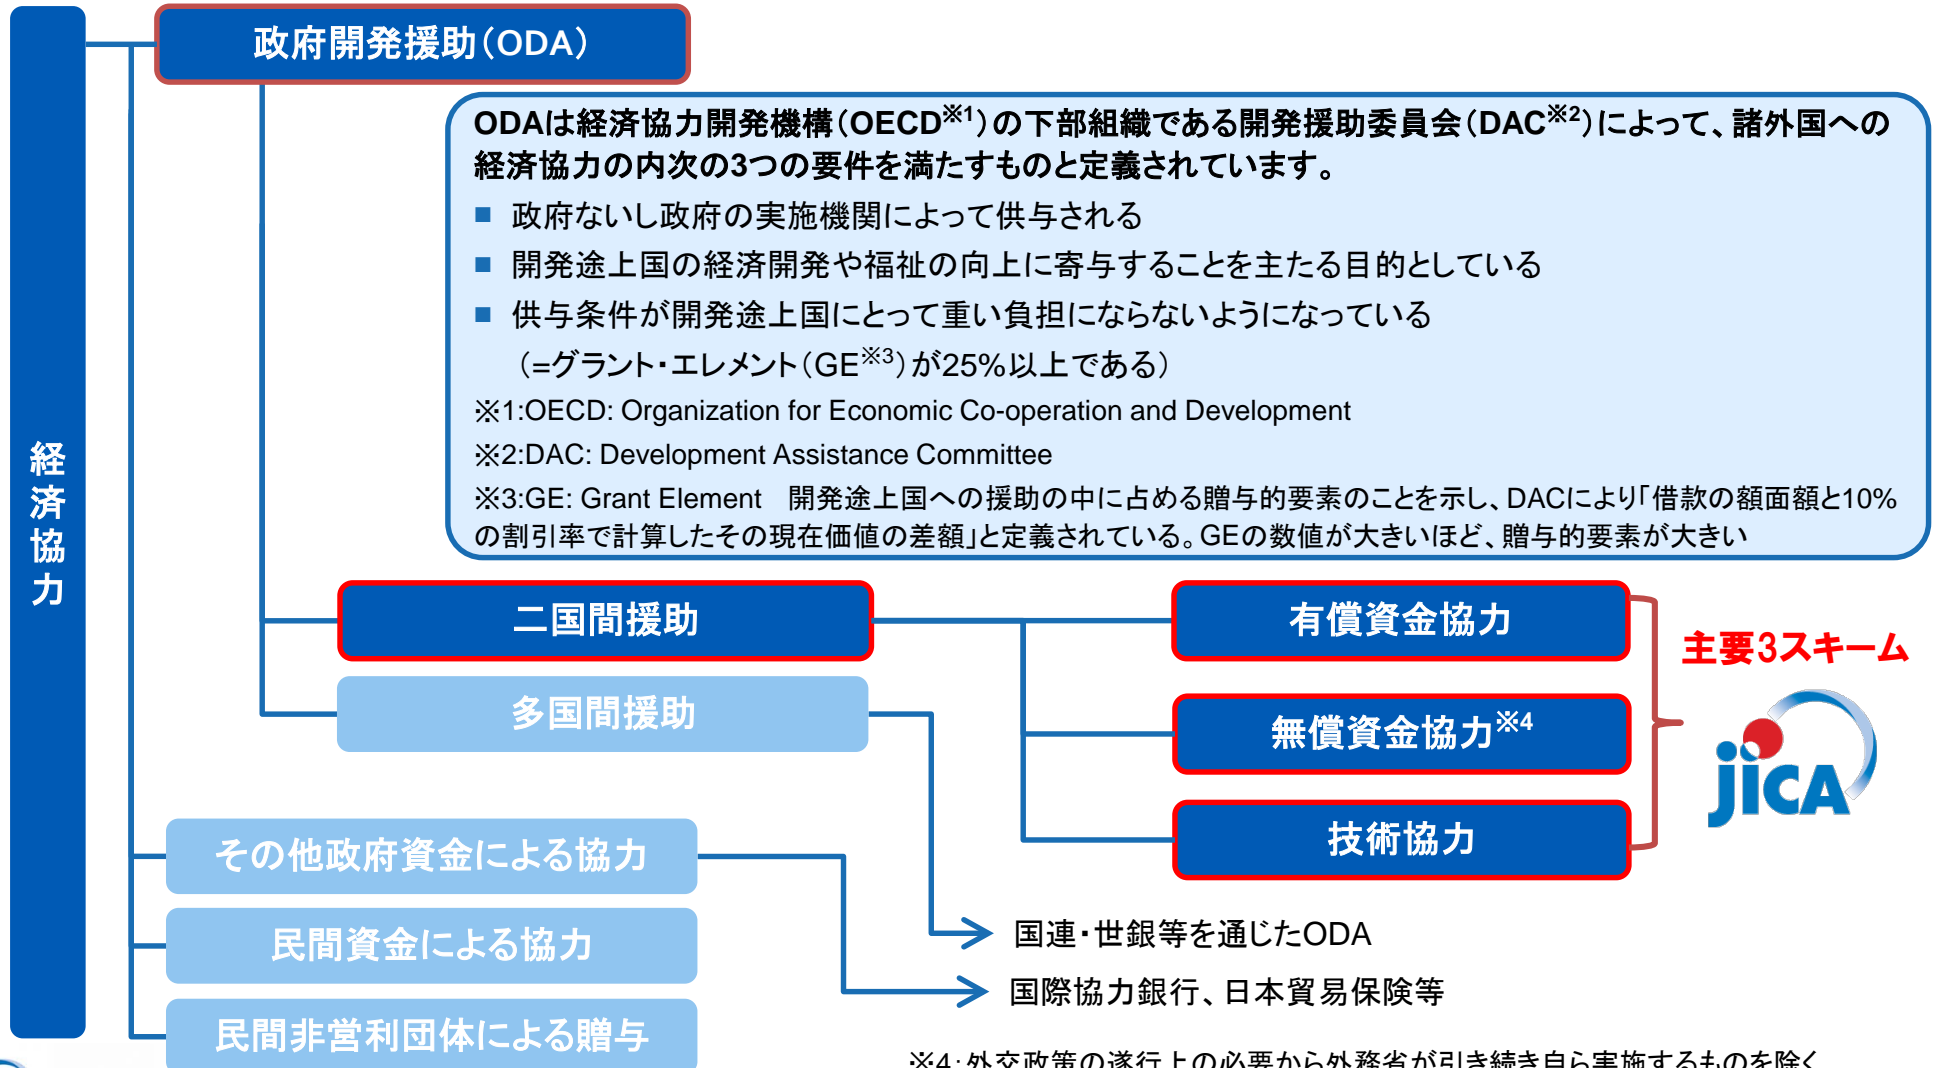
経済協力

政府開発援助（ODA）

ODAは経済協力開発機構（OECD$^{※1}$）の下部組織である開発援助委員会（DAC$^{※2}$）によって、諸外国への経済協力の内次の3つの要件を満たすものと定義されています。
■ 政府ないし政府の実施機関によって供与される
■ 開発途上国の経済開発や福祉の向上に寄与することを主たる目的としている
■ 供与条件が開発途上国にとって重い負担にならないようになっている
（=グラント・エレメント（GE$^{※3}$）が25%以上である）
※1:OECD: Organization for Economic Co-operation and Development
※2:DAC: Development Assistance Committee
※3:GE: Grant Element　開発途上国への援助の中に占める贈与的要素のことを示し、DACにより「借款の額面額と10%の割引率で計算したその現在価値の差額」と定義されている。GEの数値が大きいほど、贈与的要素が大きい

二国間援助

多国間援助

有償資金協力

無償資金協力$^{※4}$

技術協力

主要3スキーム

jiCA

その他政府資金による協力

民間資金による協力

民間非営利団体による贈与

国連・世銀等を通じたODA

国際協力銀行、日本貿易保険等

※4: 外交政策の遂行上の必要から外務省が引き続き自ら実施するものを除く